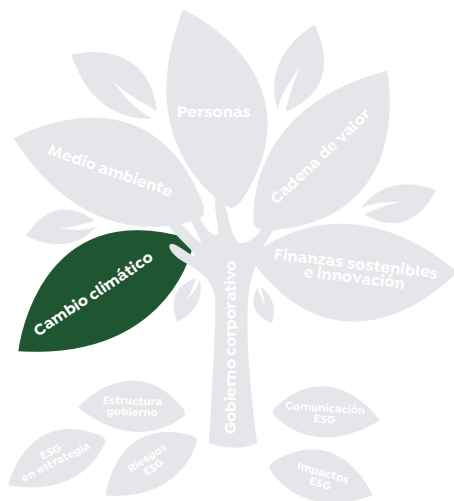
Personas

Medio ambiente

Cadena de valor

Cambio climático

Finanzas sostenibles e innovación

Gobierno corporativo

Estructura gobierno

ESG en estrategia

Riesgos ESG

Comunicación ESG

Impactos ESG